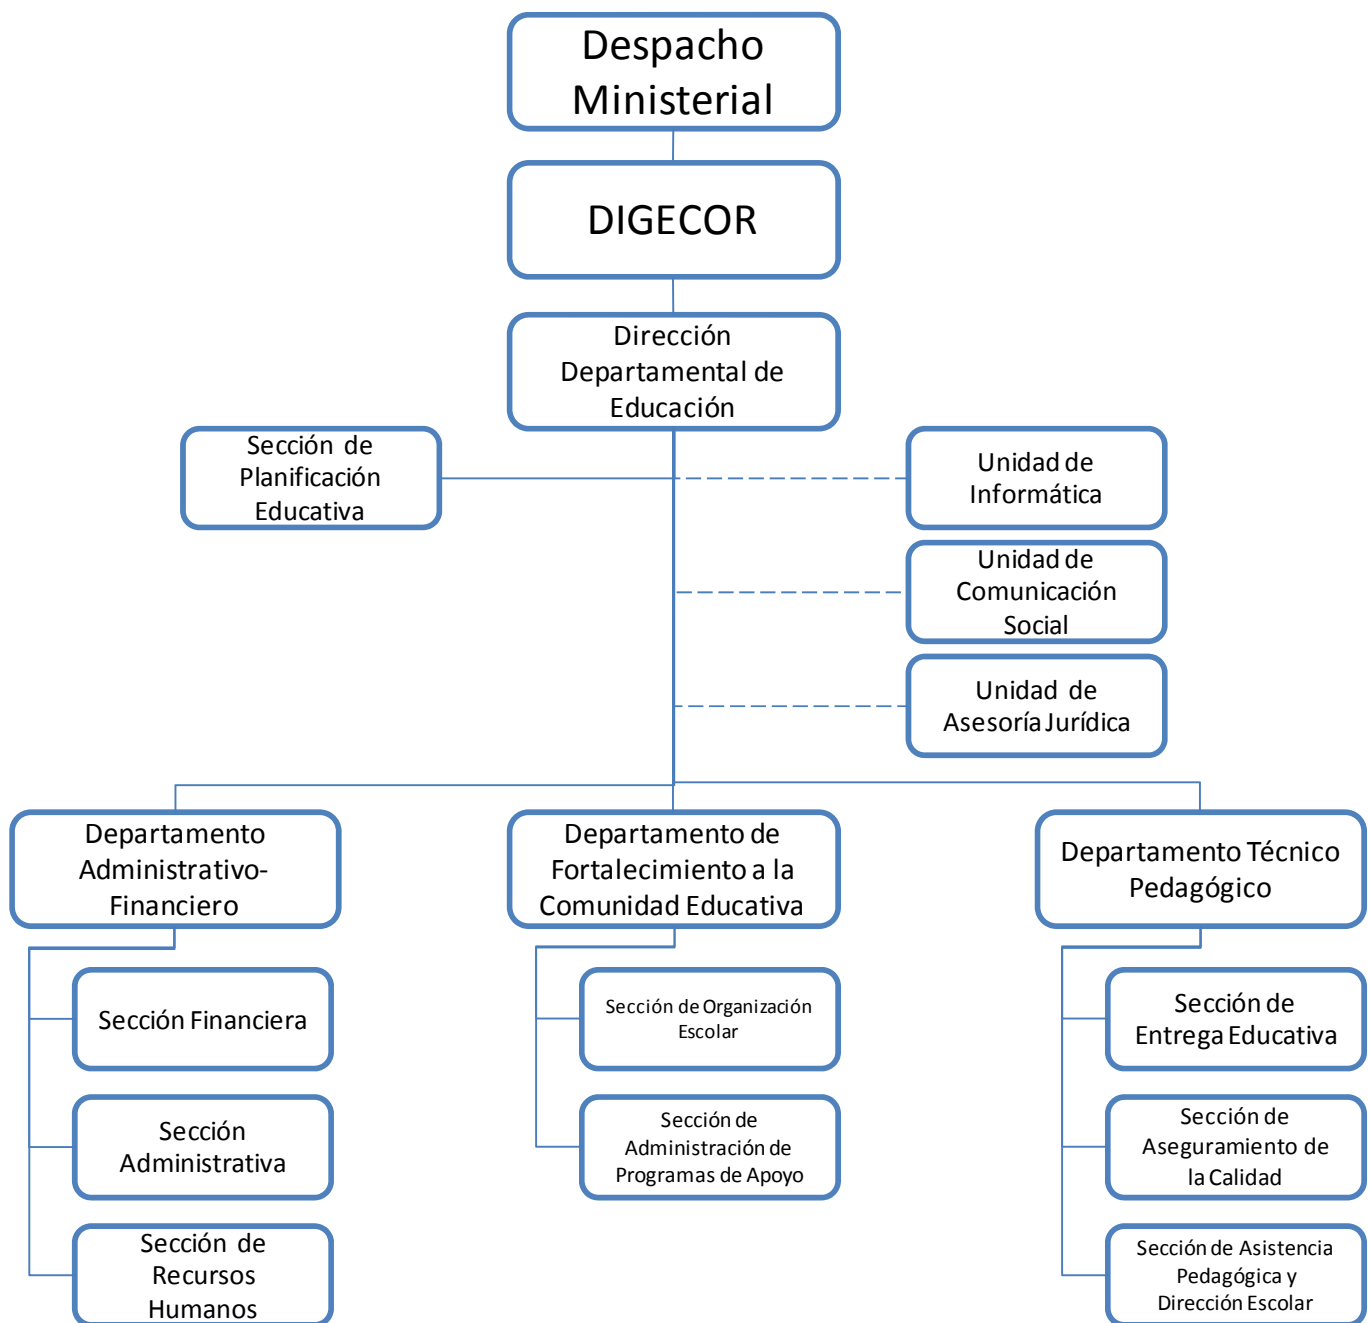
Despacho Ministerial

DIGECOR

Dirección Departamental de Educación

Sección de Planificación Educativa

Unidad de Informática

Unidad de Comunicación Social

Unidad de Asesoría Jurídica

Departamento Administrativo-Financiero

Departamento de Fortalecimiento a la Comunidad Educativa

Departamento Técnico Pedagógico

Sección Financiera

Sección Administrativa

Sección de Recursos Humanos

Sección de Organización Escolar

Sección de Administración de Programas de Apoyo

Sección de Entrega Educativa

Sección de Aseguramiento de la Calidad

Sección de Asistencia Pedagógica y Dirección Escolar